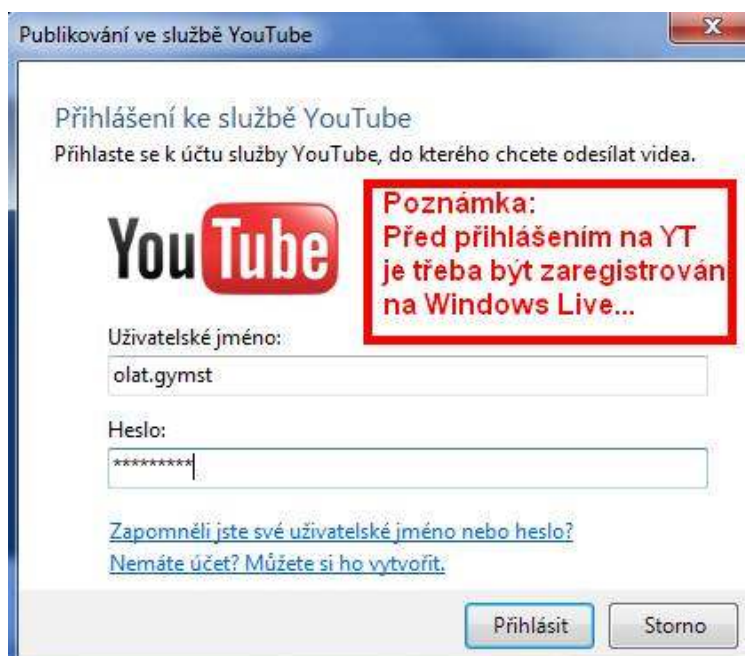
Publikování ve službě YouTube

x

Přihlášení ke službě YouTube

Přihlaste se k účtu služby YouTube, do kterého chcete odesílat videa.

YouTube

Poznámka:
Před přihlášením na YT je třeba být zaregistrován na Windows Live...

Uživatelské jméno:

olat.gymst

Heslo:

*********

Zapomněli jste své uživatelské jméno nebo heslo?

Nemáte účet? Můžete si ho vytvořit.

Přihlásit

Storno